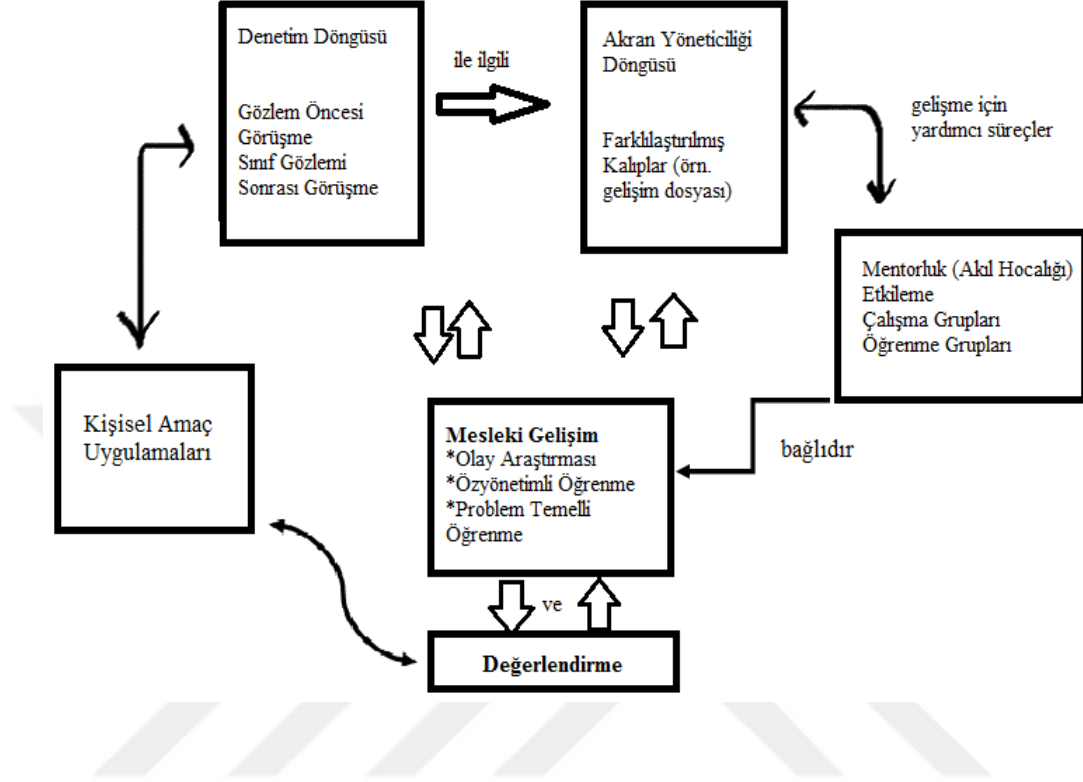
Denetim Döngüsü

Gözlem Öncesi Görüşme
Sınıf Gözlemi
Sonrası Görüşme

ile ilgili

Akran Yöneticiliği Döngüsü

Farklılaştırılmış Kalıplar (örn. gelişim dosyası)

gelişme için yardımcı süreçler

Mentorluk (Akıl Hocalığı)
Etkileme
Çalışma Grupları
Öğrenme Grupları

Kişisel Amaç Uygulamaları

Mesleki Gelişim
*Olay Araştırması
*Özyönetimli Öğrenme
*Problem Temelli Öğrenme

bağlıdır

ve

Değerlendirme